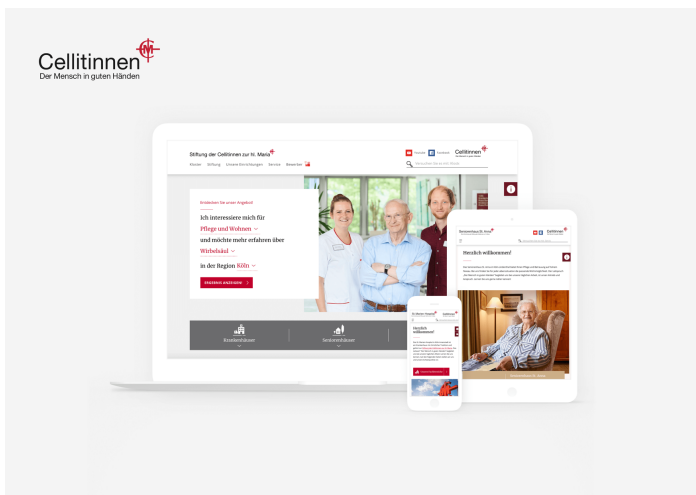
Cellitinnen
Der Mensch in guten Händen

Stiftung der Cellitinnen zur hl. Maria
Kliniken Stiftung Unsere Einrichtungen Service Bewerben
Cellitinnen

Entdecken Sie unser Angebot

Ich interessiere mich für
Pflege und Wohnen
und möchte mehr erfahren über
Wirbelsäul
in der Region Köln

ERGEBNIS ANZEIGEN

Krankenhäuser
Seniorenhäuser

Herzlich willkommen!

Herzlich willkommen!